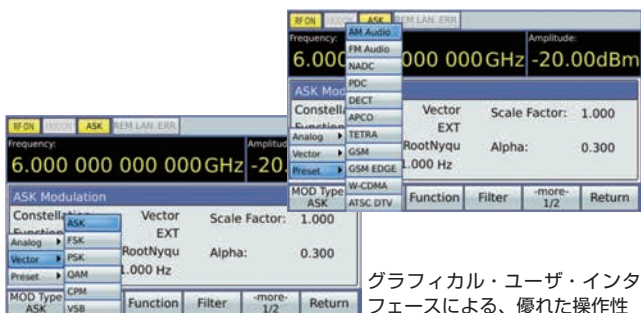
RF ON MOD ON ASK REM LAN ERR
Frequency:
6.000 000 000 000GHz -20
Amplitude
ASK Modulation
Constellation
Function
Analog
Vector
Preset
ASK
FSK
PSK
QAM
CPM
VSB
Vector
EXT
RootNyqu
1.000 Hz
Scale Factor: 1.000
Alpha: 0.300
MOD Type ASK
Function
Filter
-more- 1/2
Return

RF ON MOD ON ASK REM LAN ERR
Frequency:
6.000 000 000 000GHz -20.00dBm
Amplitude:
ASK Mod
Constell
Function
Analog
Vector
Preset
AM Audio
FM Audio
NADC
PDC
DECT
APCO
TETRA
GSM
GSM EDGE
W-CDMA
ATSC DTV
Vector
EXT
RootNyqu
1.000 Hz
Scale Factor: 1.000
Alpha: 0.300
MOD Type ASK
Function
Filter
-more- 1/2
Return

グラフィカル・ユーザ・インタフェースによる、優れた操作性